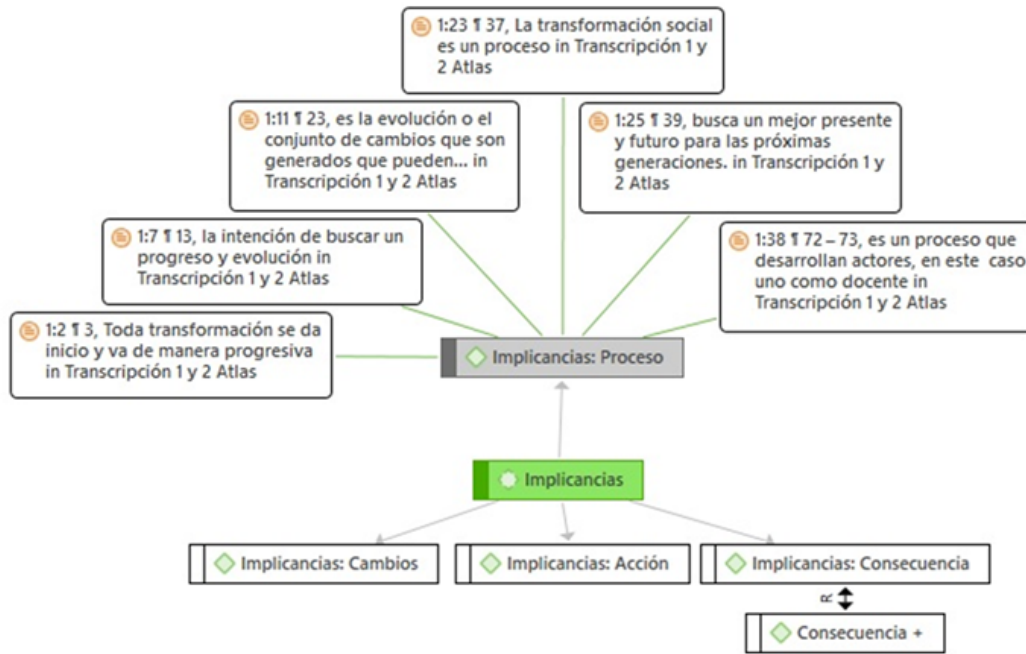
1:23 ¶ 37, La transformación social es un proceso in Transcripción 1 y 2 Atlas

1:11 ¶ 23, es la evolución o el conjunto de cambios que son generados que pueden... in Transcripción 1 y 2 Atlas

1:25 ¶ 39, busca un mejor presente y futuro para las próximas generaciones. in Transcripción 1 y 2 Atlas

1:7 ¶ 13, la intención de buscar un progreso y evolución in Transcripción 1 y 2 Atlas

1:38 ¶ 72 – 73, es un proceso que desarrollan actores, en este caso uno como docente in Transcripción 1 y 2 Atlas

1:2 ¶ 3, Toda transformación se da inicio y va de manera progresiva in Transcripción 1 y 2 Atlas

Implicancias: Proceso

Implicancias

Implicancias: Cambios

Implicancias: Acción

Implicancias: Consecuencia

∝

Consecuencia +